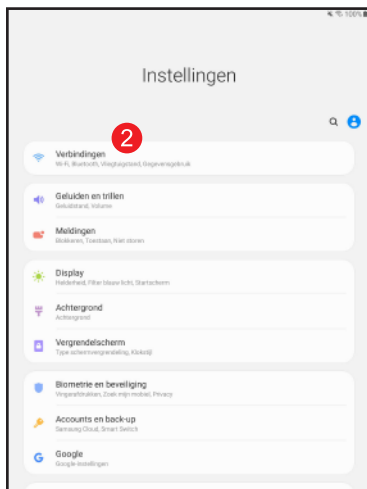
100%

Instellingen

2

Verbindingen
Wi-Fi, Bluetooth, Vliegtuigstand, Gegevensgebruik

Geluiden en trillen
Geluidstand, Volume

Meldingen
Blokkeren, Toestaan, Niet storen

Display
Helderheid, Filter blauw licht, Startscherm

Achtergrond
Achtergrond

Vergrendelscherm
Type schermvergrendeling, Klokstijl

Biometrie en beveiliging
Vingerafdrukken, Zoek mijn mobiel, Privacy

Accounts en back-up
Samsung Cloud, Smart Switch

Google
Google-instellingen